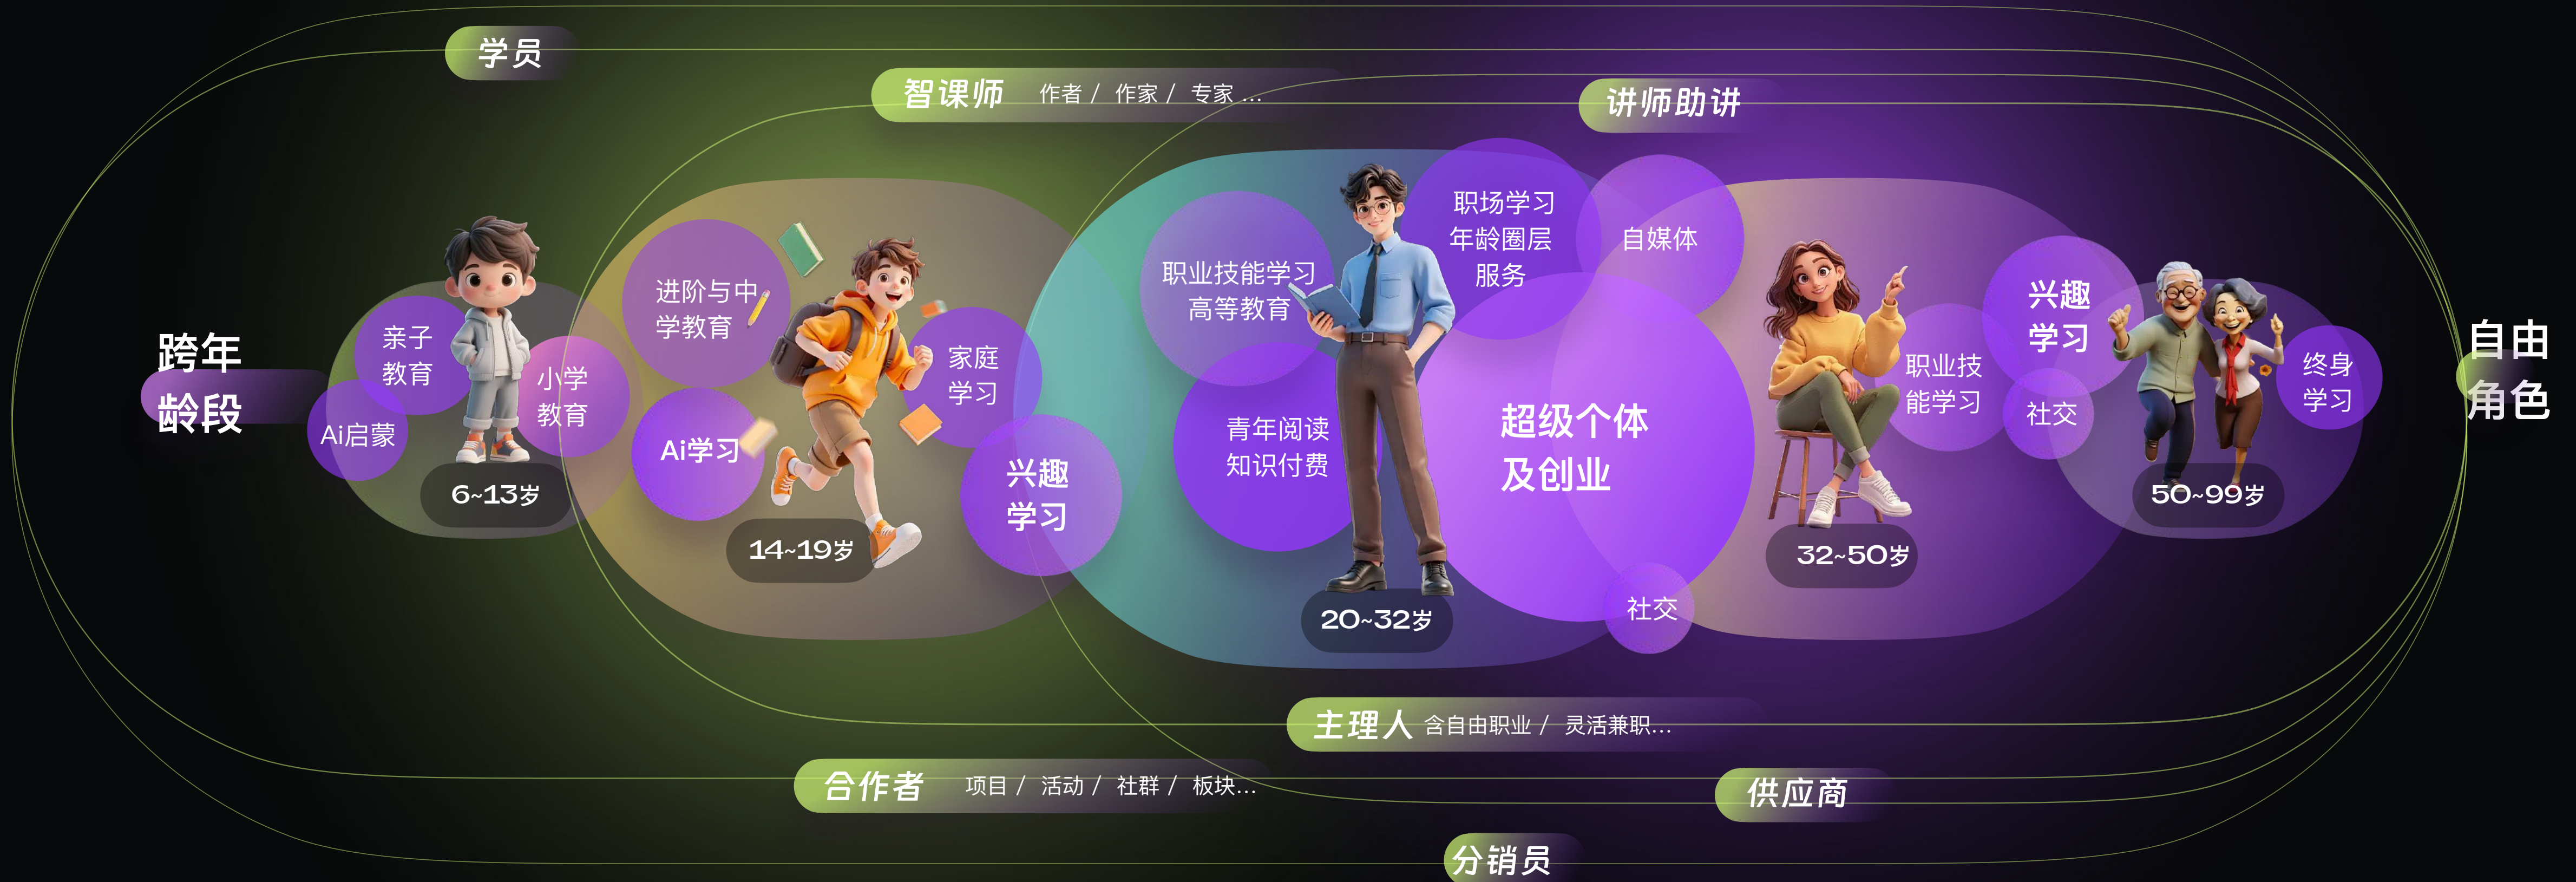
学员

智课师 作者 / 作家 / 专家 ...

讲师助讲

跨年龄段

亲子教育

Ai启蒙

小学教育

6~13岁

进阶与中学教育

Ai学习

14~19岁

家庭学习

兴趣学习

职业技能学习 高等教育

青年阅读 知识付费

职场学习 年龄圈层 服务

自媒体

超级个体 及创业

社交

20~32岁

职业技能学习

32~50岁

兴趣学习

社交

终身学习

50~99岁

自由角色

主理人 含自由职业 / 灵活兼职...

合作者 项目 / 活动 / 社群 / 板块...

供应商

分销员